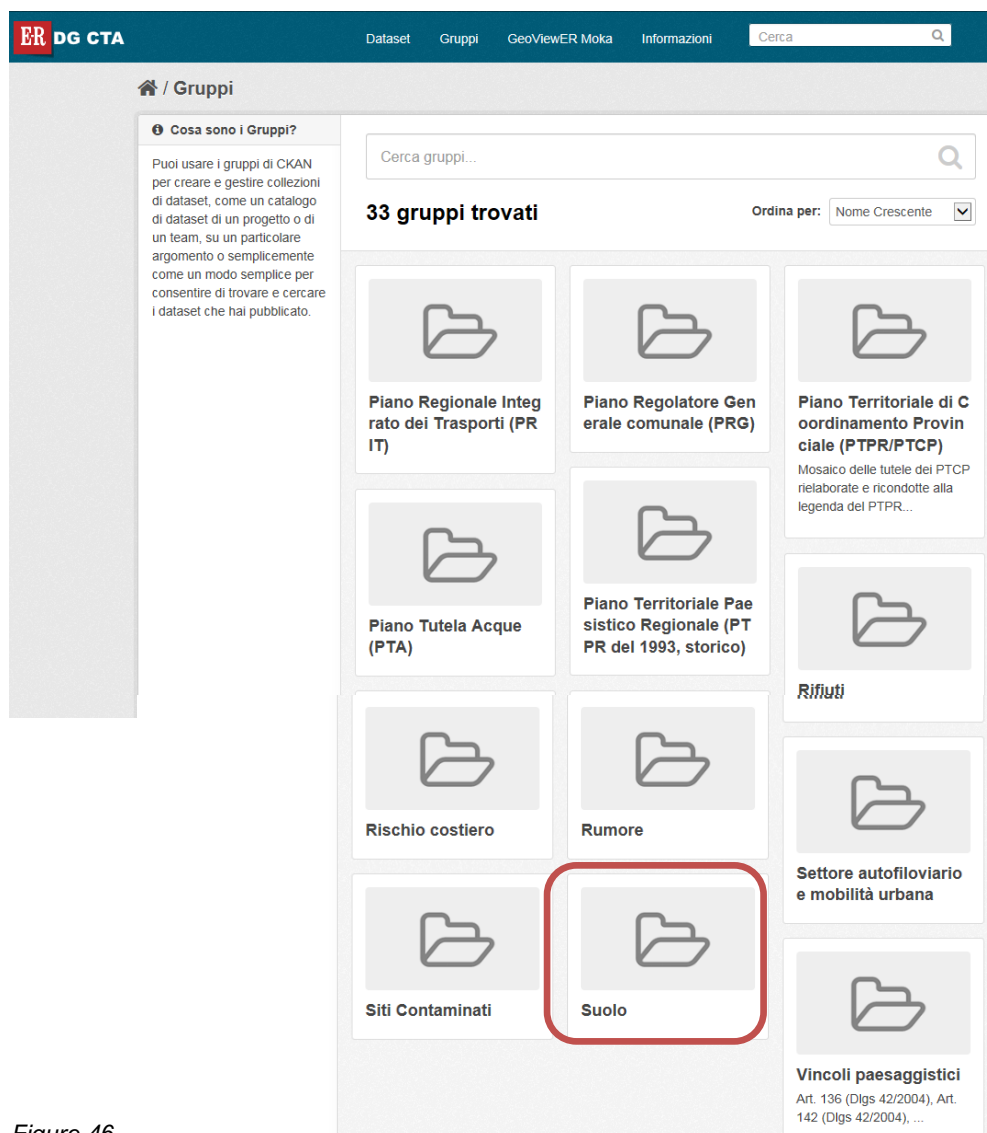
ER DG CTA

Dataset Gruppi GeoViewER Moka Informazioni Cerca

/ Gruppi

Cosa sono i Gruppi?

Puoi usare i gruppi di CKAN per creare e gestire collezioni di dataset, come un catalogo di dataset di un progetto o di un team, su un particolare argomento o semplicemente come un modo semplice per consentire di trovare e cercare i dataset che hai pubblicato.

Cerca gruppi...

33 gruppi trovati

Ordina per: Nome Crescente

Piano Regionale Integrato dei Trasporti (PRIT)

Piano Regolatore Generale comunale (PRG)

Piano Territoriale di Coordinamento Provinciale (PTPR/PTCP)
Mosaico delle tutele dei PTCP rielaborate e ricondotte alla legenda del PTPR...

Piano Tutela Acque (PTA)

Piano Territoriale Paesistico Regionale (PTPR del 1993, storico)

Rifiuti

Rischio costiero

Rumore

Settore autofiloviario e mobilità urbana

Siti Contaminati

Suolo

Vincoli paesaggistici
Art. 136 (Dlgs 42/2004), Art. 142 (Dlgs 42/2004), ...

Figure 46